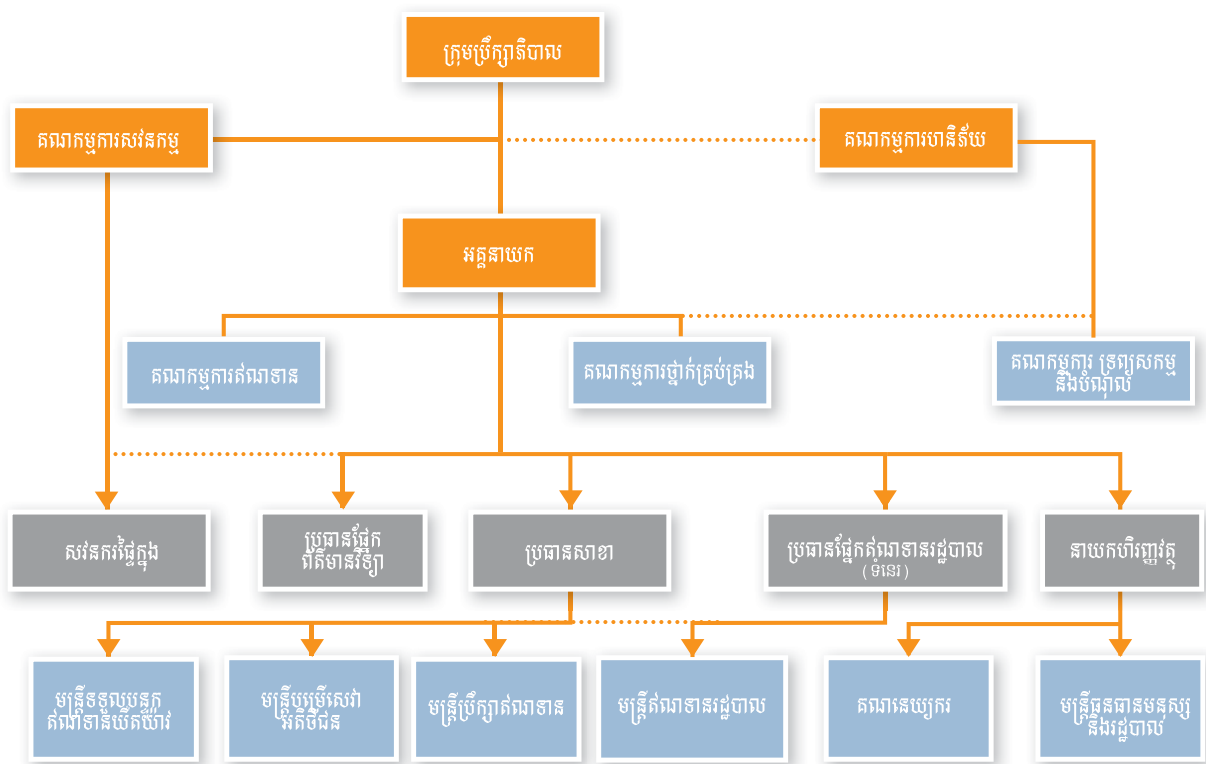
ក្រុមប្រឹក្សាភិបាល

គណៈកម្មការសវនកម្ម

គណៈកម្មការហានិភ័យ

អគ្គនាយក

គណៈកម្មការឥណទាន

គណៈកម្មការថ្នាក់គ្រប់គ្រង

គណៈកម្មការ ទ្រព្យសកម្ម និងបំណុល

សវនកម្មផ្ទៃក្នុង

ប្រធានផ្នែក ព័ត៌មានវិទ្យា

ប្រធានសាខា

ប្រធានផ្នែកឥណទានរដ្ឋបាល (ទំនេរ)

នាយកហិរញ្ញវត្ថុ

មន្ត្រីទទួលបន្ទុក ឥណទានយឺតយ៉ាវ

មន្ត្រីបម្រើសេវា អតិថិជន

មន្ត្រីប្រឹក្សាឥណទាន

មន្ត្រីឥណទានរដ្ឋបាល

គណនេយ្យករ

មន្ត្រីធនធានមនុស្ស និងរដ្ឋបាល